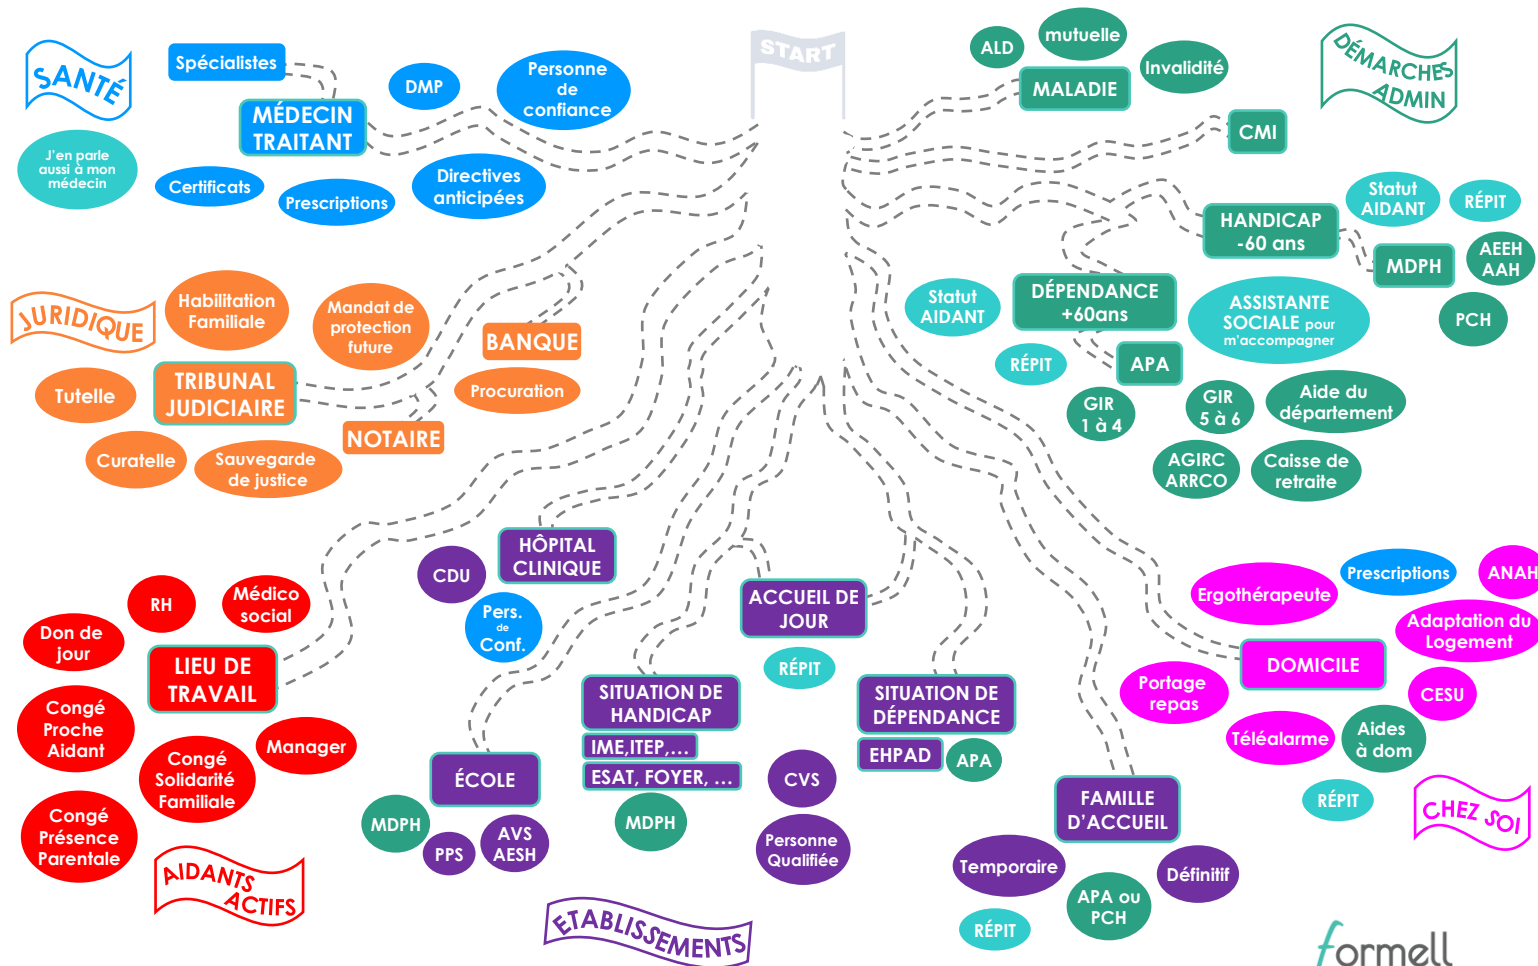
START

SANTÉ

Spécialistes

MÉDECIN TRAITANT

DMP

Personne de confiance

J'en parle aussi à mon médecin

Certificats

Prescriptions

Directives anticipées

JURIDIQUE

Habilitation Familiale

Mandat de protection future

BANQUE

Tutelle

TRIBUNAL JUDICIAIRE

Procuration

NOTAIRE

Curatelle

Sauvegarde de justice

ALD

mutuelle

MALADIE

Invalidité

DÉMARCHES ADMIN

CMI

HANDICAP -60 ans

Statut AIDANT

RÉPIT

MDPH

AEEH AAH

PCH

Statut AIDANT

DÉPENDANCE +60ans

ASSISTANTE SOCIALE pour m'accompagner

RÉPIT

APA

GIR 1 à 4

GIR 5 à 6

Aide du département

AGIRC ARRCO

Caisse de retraite

RH

Médico social

Don de jour

LIEU DE TRAVAIL

Congé Proche Aidant

Congé Solidarité Familiale

Manager

Congé Présence Parentale

AIDANTS ACTIFS

CDU

HÔPITAL CLINIQUE

Pers. de Conf.

ACCUEIL DE JOUR

RÉPIT

SITUATION DE HANDICAP

IME,ITEP,...

ESAT, FOYER, ...

SITUATION DE DÉPENDANCE

EHPAD

APA

ÉCOLE

MDPH

PPS

AVS AESH

MDPH

CVS

Personne Qualifiée

ETABLISSEMENTS

Ergothérapeute

Prescriptions

ANAH

Adaptation du Logement

DOMICILE

Portage repas

CESU

Téléalarme

Aides à dom

RÉPIT

CHEZ SOI

FAMILLE D'ACCUEIL

Temporaire

Définitif

APA ou PCH

RÉPIT

formell